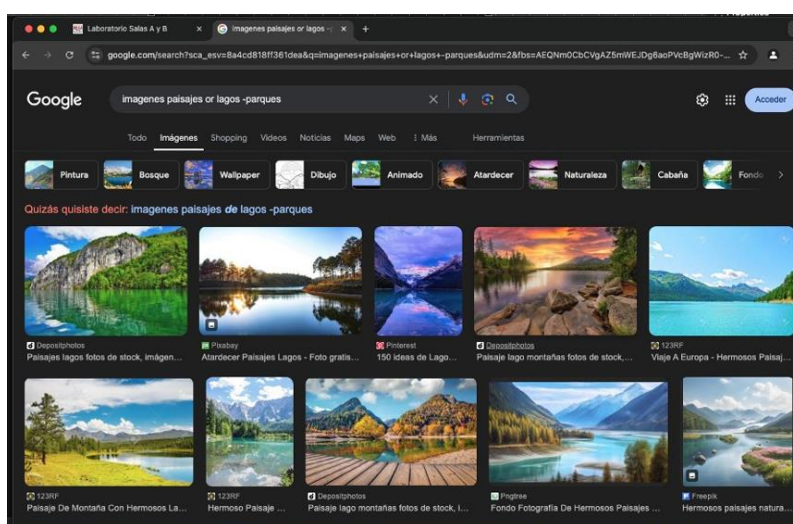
Laboratorio Salas A y B
imagenes paisajes or lagos -
google.com/search?sca_esv=8a4cd818ff361dea&q=imagenes+paisajes+or+lagos+-parques&udm=2&fbs=AEQNm0CbCVgAZ5mWEJDg6aoPVcBgWizR0-...

Google
imagenes paisajes or lagos -parques
Acceder

Todo Imágenes Shopping Videos Noticias Maps Web ⁝ Más Herramientas

Pintura Bosque Wallpaper Dibujo Animado Atardecer Naturaleza Cabaña Fondo

Quizás quisiste decir: imagenes paisajes de lagos -parques

Depositphotos
Paisajes lagos fotos de stock, imágen...

Pixabay
Atardecer Paisajes Lagos - Foto gratis...

Pinterest
150 ideas de Lago...

Depositphotos
Paisaje lago montañas fotos de stock,...

123RF
Viaje A Europa - Hermosos Paisaj...

123RF
Paisaje De Montaña Con Hermosos La...

123RF
Hermoso Paisaje ...

Depositphotos
Paisaje lago montañas fotos de stock, i...

Pngtree
Fondo Fotografía De Hermosos Paisajes ...

Freepik
Hermosos paisajes natura...